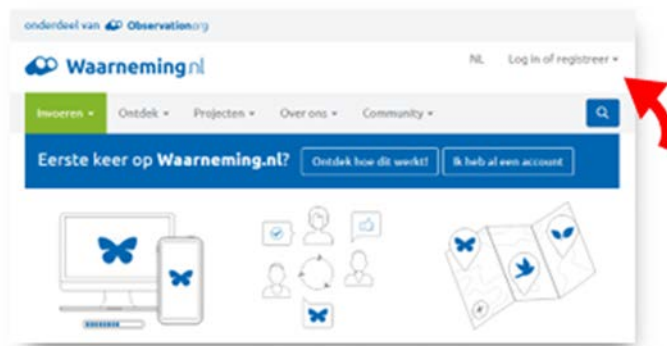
onderdeel van Observation.org

Waarneming.nl

NL Log in of registreer ▾

Invoeren ▾ Ontdek ▾ Projecten ▾ Over ons ▾ Community ▾

Eerste keer op Waarneming.nl? Ontdek hoe dit werkt! Ik heb al een account